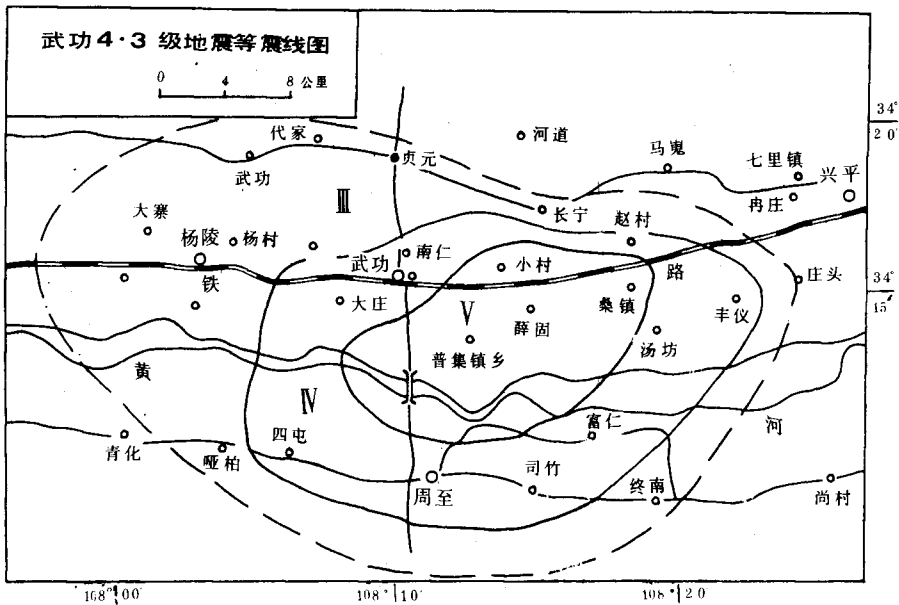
武功4·3级地震等震线图

0 4 8 公里

34° 20′

代家
河道
马嵬
七里镇
兴平
武功
贞元
大寨
Ⅲ
长宁
赵村
冉庄
杨陵
杨村
南仁
武功
小村
路
庄头
铁
大庄
Ⅴ
桑镇
34° 15′
薛固
丰仪
普集镇乡
汤坊
黄
Ⅳ
富仁
河
青化
哑柏
四屯
司竹
周至
终南
尚村

108° 00′
108° 10′
108° 20′